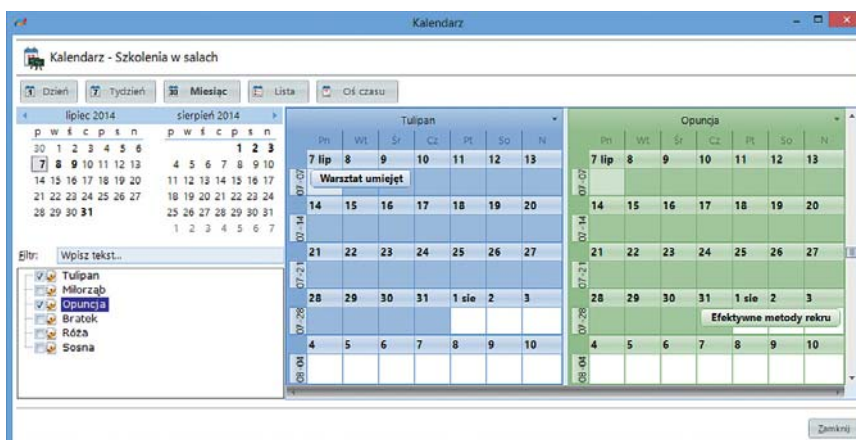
Kalendarz

Kalendarz - Szkolenia w salach

Dzień | Tydzień | Miesiąc | Lista | Oś czasu

lipiec 2014

| p | w | ś | c | p | s | n |
|---|---|---|---|---|---|---|
| 30 | 1 | 2 | 3 | 4 | 5 | 6 |
| 7 | 8 | 9 | 10 | 11 | 12 | 13 |
| 14 | 15 | 16 | 17 | 18 | 19 | 20 |
| 21 | 22 | 23 | 24 | 25 | 26 | 27 |
| 28 | 29 | 30 | 31 | | | |

sierpień 2014

| p | w | ś | c | p | s | n |
|---|---|---|---|---|---|---|
| | | | | 1 | 2 | 3 |
| 4 | 5 | 6 | 7 | 8 | 9 | 10 |
| 11 | 12 | 13 | 14 | 15 | 16 | 17 |
| 18 | 19 | 20 | 21 | 22 | 23 | 24 |
| 25 | 26 | 27 | 28 | 29 | 30 | 31 |
| 1 | 2 | 3 | 4 | 5 | 6 | 7 |

Filtr: Wpisz tekst...

Tulipan
Miłorząb
Opuncja
Bratek
Róża
Sosna

Tulipan

| | Pn | Wt | Śr | Cz | Pt | So | N |
|---|---|---|---|---|---|---|---|
| 07-07 | 7 lip | 8 | 9 | 10 | 11 | 12 | 13 |
| 07-14 | 14 | 15 | 16 | 17 | 18 | 19 | 20 |
| 07-21 | 21 | 22 | 23 | 24 | 25 | 26 | 27 |
| 07-28 | 28 | 29 | 30 | 31 | 1 sie | 2 | 3 |
| 08-04 | 4 | 5 | 6 | 7 | 8 | 9 | 10 |

Warsztat umiejęt

Opuncja

| | Pn | Wt | Śr | Cz | Pt | So | N |
|---|---|---|---|---|---|---|---|
| 07-07 | 7 lip | 8 | 9 | 10 | 11 | 12 | 13 |
| 07-14 | 14 | 15 | 16 | 17 | 18 | 19 | 20 |
| 07-21 | 21 | 22 | 23 | 24 | 25 | 26 | 27 |
| 07-28 | 28 | 29 | 30 | 31 | 1 sie | 2 | 3 |
| 08-04 | 4 | 5 | 6 | 7 | 8 | 9 | 10 |

Efektywne metody rekru

Zamknij